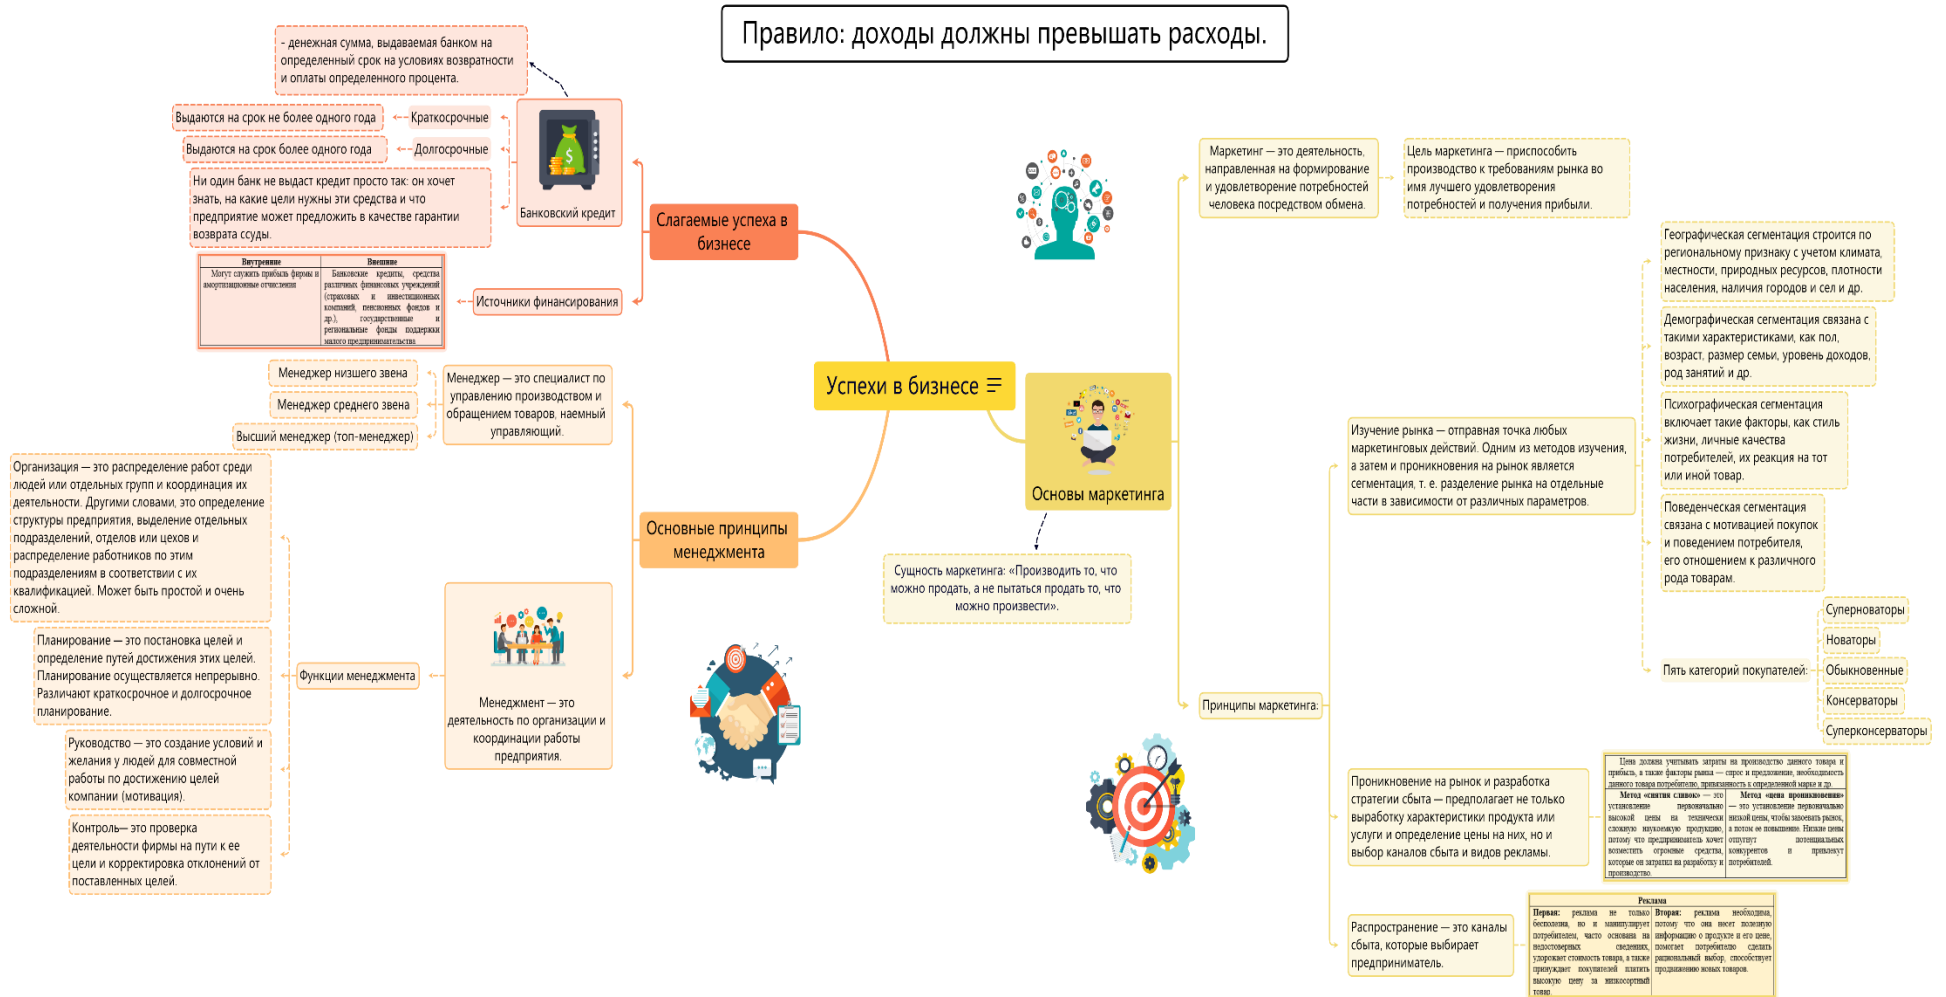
Правило: доходы должны превышать расходы.

- денежная сумма, выдаваемая банком на определенный срок на условиях возвратности и оплаты определенного процента.

Выдаются на срок не более одного года
Краткосрочные
Выдаются на срок более одного года
Долгосрочные
Ни один банк не выдаст кредит просто так: он хочет знать, на какие цели нужны эти средства и что предприятие может предложить в качестве гарантии возврата ссуды.
Банковский кредит

| Внутренние | Внешние |
|---|---|
| Могут служить прибыль фирмы и амортизационные отчисления | Банковские кредиты, средства различных финансовых учреждений (страховых и инвестиционных компаний, пенсионных фондов и др.), государственные и региональные фонды поддержки малого предпринимательства |

Источники финансирования
Слагаемые успеха в бизнесе
Успехи в бизнесе

Менеджер низшего звена
Менеджер среднего звена
Высший менеджер (топ-менеджер)
Менеджер — это специалист по управлению производством и обращением товаров, наемный управляющий.
Основные принципы менеджмента

Организация — это определение работ среди людей или отдельных групп и координация их деятельности. Другими словами, это определение структуры предприятия, выделение отдельных подразделений, отделов или цехов и распределение работников по этим подразделениям в соответствии с их квалификацией. Может быть простой и очень сложной.
Планирование — это постановка целей и определение путей достижения этих целей. Планирование осуществляется непрерывно. Различают краткосрочное и долгосрочное планирование.
Руководство — это создание условий и желания у людей для совместной работы по достижению целей компании (мотивация).
Контроль— это проверка деятельности фирмы на пути к ее цели и корректировка отклонений от поставленных целей.
Функции менеджмента
Менеджмент — это деятельность по организации и координации работы предприятия.

Основы маркетинга
Сущность маркетинга: «Производить то, что можно продать, а не пытаться продать то, что можно произвести».

Маркетинг — это деятельность, направленная на формирование и удовлетворение потребностей человека посредством обмена.
Цель маркетинга — приспособить производство к требованиям рынка во имя удовлетворения потребностей и получения прибыли.

Изучение рынка — отправная точка любых маркетинговых действий. Одним из методов изучения, а затем и проникновения на рынок является сегментация, т. е. разделение рынка на отдельные части в зависимости от различных параметров.
Географическая сегментация строится по региональному признаку с учетом климата, местности, природных ресурсов, плотности населения, наличия городов и сел и др.
Демографическая сегментация связана с такими характеристиками, как пол, возраст, размер семьи, уровень доходов, род занятий и др.
Психографическая сегментация включает такие факторы, как стиль жизни, личные качества потребителей, их реакция на тот или иной товар.
Поведенческая сегментация связана с мотивацией покупок и поведением потребителя, его отношением к различного рода товарам.
Пять категорий покупателей:
Суперноваторы
Новаторы
Обыкновенные
Консерваторы
Суперконсерваторы
Принципы маркетинга:

Проникновение на рынок и разработка стратегии сбыта — предполагает не только выработку характеристики продукта или услуги и определение цены на них, но и выбор каналов сбыта и видов рекламы.

Цена должна учитывать затраты на производство данного товара и прибыль, а также факторы рынка — спрос и предложение, необходимость данного товара потребителю, привлекательность определенной марки и др.
| Метод «снятия сливок» — это установление первоначально высокой цены на технически сложную наукоемкую продукцию, потому что предприниматель хочет возместить огромные средства, которые он затратил на разработку и производство | Метод «цена проникновения» — это установление первоначально низкой цены, чтобы завоевать рынок, а потом ее повышение. Низкие цены отпугнут потенциальных конкурентов и привлекут потребителей. |
|---|---|

Распространение — это каналы сбыта, которые выбирает предприниматель.

Реклама
| Первая: реклама не только бесполезна, но и манипулирует потребителем, часто основана на недостоверных сведениях, удорожает стоимость товара, а также принуждает покупателей платить высокую цену за низкосортный товар. | Вторая: реклама необходима, потому что она несет полезную информацию о продукте и его цене, помогает потребителю сделать рациональный выбор, способствует продвижению новых товаров. |
|---|---|